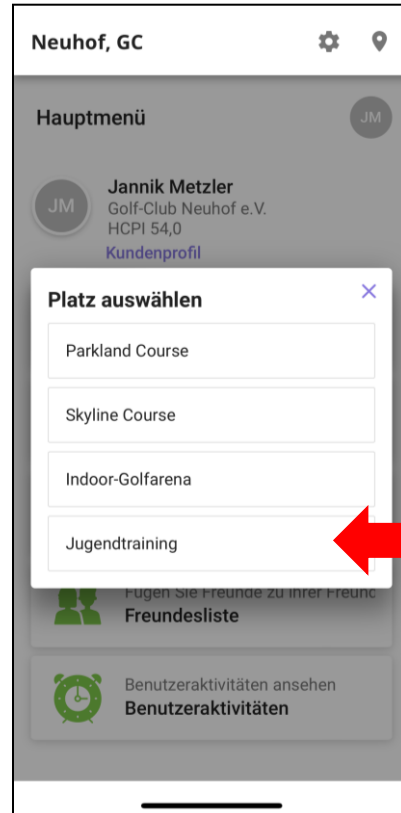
Neuhof, GC

Hauptmenü

JM

JM

Jannik Metzler
Golf-Club Neuhof e.V.
HCPI 54,0
Kundenprofil

Platz auswählen

×

Parkland Course

Skyline Course

Indoor-Golfarena

Jugendtraining

Fügen Sie Freunde zu Ihrer Freunc
Freundesliste

Benutzeraktivitäten ansehen
Benutzeraktivitäten